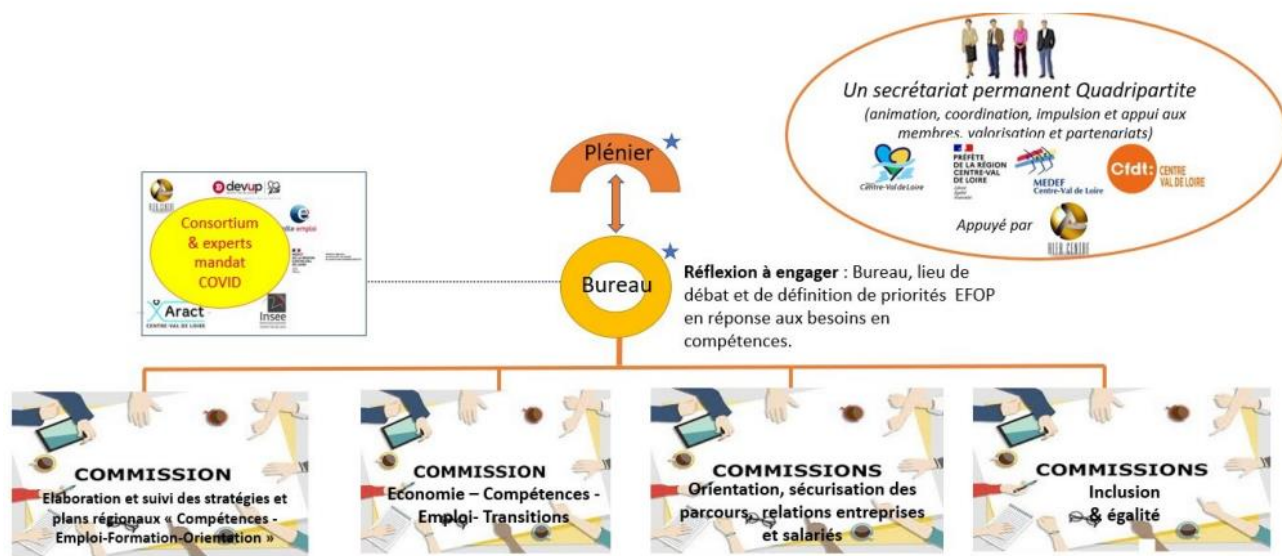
Un secrétariat permanent Quadripartite
(animation, coordination, impulsion et appui aux membres, valorisation et partenariats)

Centre-Val de Loire

PRÉFÈTE DE LA RÉGION CENTRE-VAL DE LOIRE
Liberté Égalité Fraternité

MEDEF Centre-Val de Loire

Cfdt: CENTRE VAL DE LOIRE

Appuyé par

ALFA CENTRE

Plénier

Bureau

Réflexion à engager : Bureau, lieu de débat et de définition de priorités EFOP en réponse aux besoins en compétences.

devup

Consortium & experts mandat COVID

Aract CENTRE-VAL DE LOIRE

Insee

COMMISSION
Elaboration et suivi des stratégies et plans régionaux « Compétences - Emploi-Formation-Orientation »

COMMISSION
Economie – Compétences - Emploi- Transitions

COMMISSIONS
Orientation, sécurisation des parcours, relations entreprises et salariés

COMMISSIONS
Inclusion & égalité